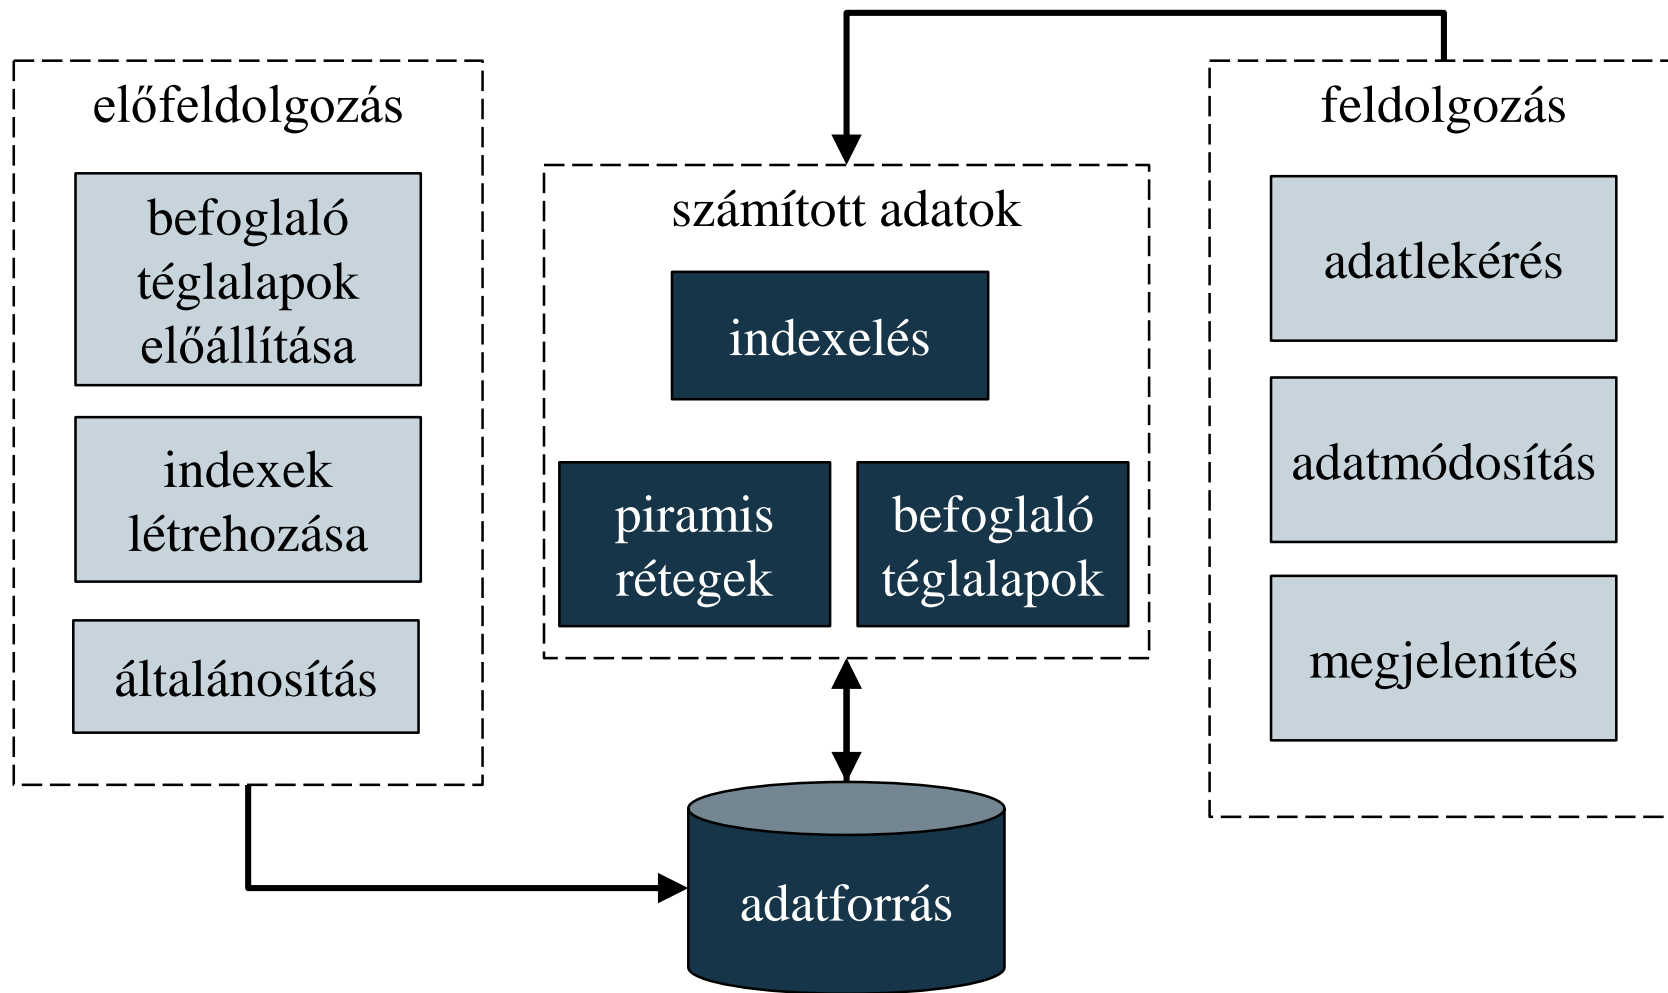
előfeldolgozás

befoglaló téglalapok előállítása

indexek létrehozása

általánosítás

számított adatok

indexelés

piramis rétegek

befoglaló téglalapok

feldolgozás

adatlekérés

adatmódosítás

megjelenítés

adatforrás